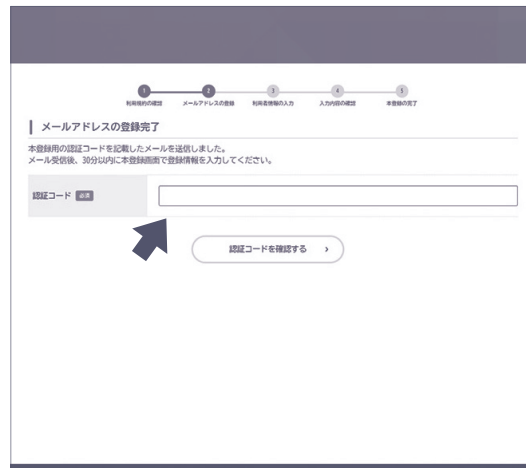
1 利用規約の確認
2 メールアドレスの登録
3 利用者情報の入力
4 入力内容の確認
5 本登録の完了

メールアドレスの登録完了

本登録用の認証コードを記載したメールを送信しました。
メール受信後、30分以内に本登録画面で登録情報を入力してください。

認証コード 必須

認証コードを確認する ›